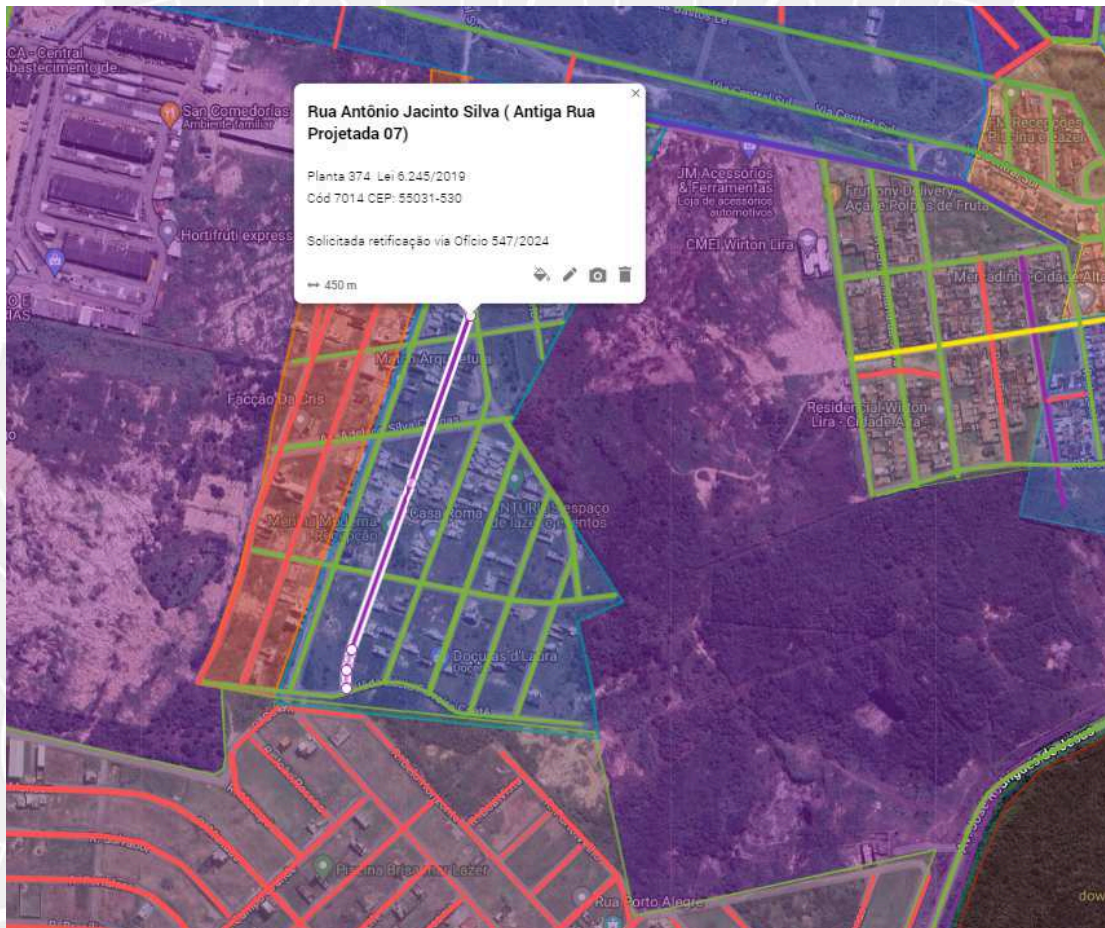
CA - Central
abastecimento de

San Comedorias
Ambiente familiar

Hortifruti express

Rua Antônio Jacinto Silva ( Antiga Rua Projetada 07)

Planta 374 Lei 6.245/2019
Cód 7014 CEP: 55031-530

Solicitada retificação via Ofício 547/2024

↔ 450 m

Via Central Sul
Via Central Sul

JM Acessórios & Ferramentas
Loja de acessórios automotivos

CMEI Wirton Lira

Fruitony Delivery Açaí e Polpas de Fruta

Mercadinho Cidade Alta

Residencial Wirton Lira - Cidade Alta

Facção Da Cris

Casa Roma

NTUR espaço de lazer e eventos

Doçuras d'Laura

Pizzaria Brisa Mar Lazer

Rua Porto Alegre

dow